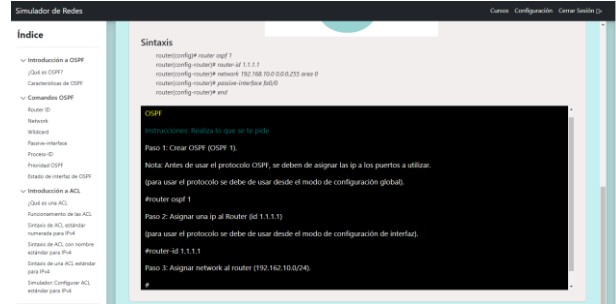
Simulador de Redes

Cursos Configuración Cerrar Sesión

Índice

Introducción a OSPF
¿Qué es OSPF?
Características de OSPF

Comandos OSPF
Router ID
Network
Wildcard
Passive-interface
Proceso-ID
Prioridad OSPF
Estado de interfaz de OSPF

Introducción a ACL
¿Qué es una ACL
Funcionamiento de las ACL
Sintaxis de ACL estándar numerada para IPv4
Sintaxis de ACL con nombre estándar para IPv4
Sintaxis de una ACL estándar para IPv4
Simulador Configurar ACL estándar para IPv4

Sintaxis
router(config)# router ospf 1
router(config-router)# router-id 1.1.1.1
router(config-router)# network 192.168.10.0 0.0.0.255 area 0
router(config-router)# passive-interface fa0/0
router(config-router)# end

OSPF

Instrucciones: Realiza lo que se te pide

Paso 1: Crear OSPF (OSPF 1).

Nota: Antes de usar el protocolo OSPF, se deben de asignar las ip a los puertos a utilizar.

(para usar el protocolo se debe de usar desde el modo de configuración global).

#router ospf 1

Paso 2: Asignar una ip al Router (id 1.1.1.1)

(para usar el protocolo se debe de usar desde el modo de configuración de interfaz).

#router-id 1.1.1.1

Paso 3: Asignar network al router (192.162.10.0/24).

#